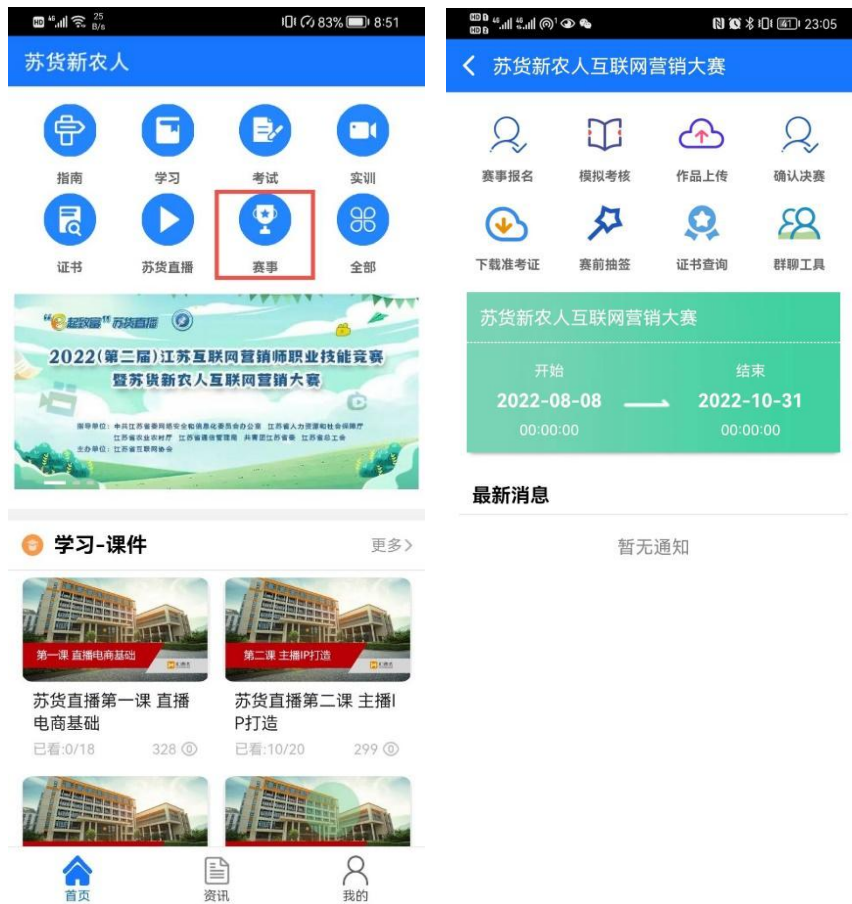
83% 8:51

苏货新农人

指南
学习
考试
实训
证书
苏货直播
赛事
全部

"起农富"苏货直播

2022(第二届)江苏互联网营销师职业技能竞赛暨苏货新农人互联网营销大赛

指导单位：中共江苏省委网络安全和信息化委员会办公室 江苏省人力资源和社会保障厅 江苏省农业农村厅 江苏省通信管理局 共青团江苏省委 江苏省总工会
主办单位：江苏省互联网协会

学习-课件
更多>

第一课 直播电商基础
苏货直播第一课 直播电商基础
已看:0/18
328

第二课 主播IP打造
苏货直播第二课 主播IP打造
已看:10/20
299

首页
资讯
我的

23:05

苏货新农人互联网营销大赛

赛事报名
模拟考核
作品上传
确认决赛
下载准考证
赛前抽签
证书查询
群聊工具

苏货新农人互联网营销大赛

开始
2022-08-08
00:00:00

结束
2022-10-31
00:00:00

最新消息

暂无通知